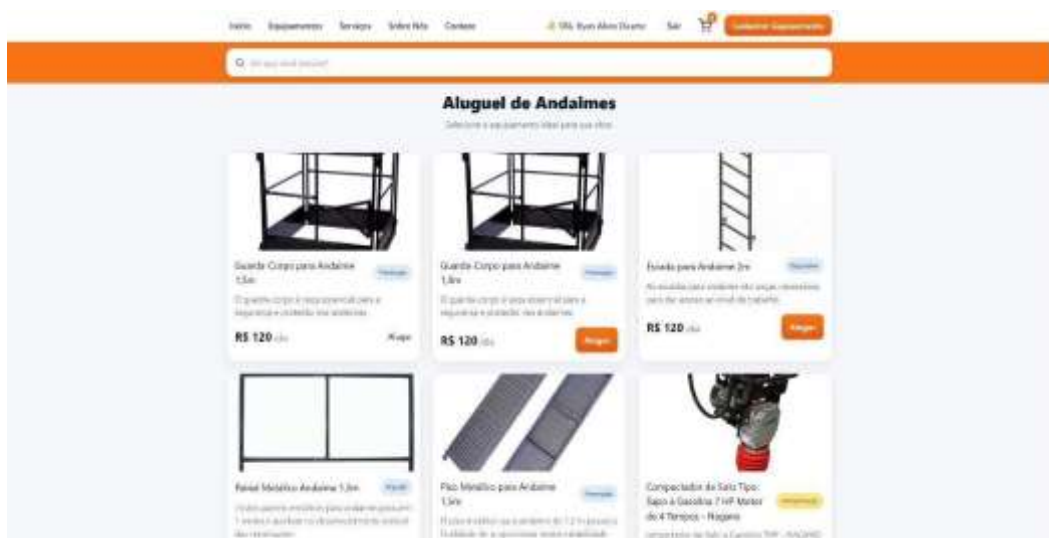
Início Equipamentos Serviços Sobre Nós Contato Olá, Ryan Alves Duarte Sair Cadastrar Equipamento

O que você procura?

Aluguel de Andaimes

Selecione o equipamento ideal para sua obra

Guarda Corpo para Andaime 1,5m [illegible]

O guarda corpo é peça essencial para a segurança e proteção nos andaimes

R$ 120 /dia Alugar

Guarda Corpo para Andaime 1,0m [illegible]

O guarda corpo é peça essencial para a segurança e proteção nos andaimes

R$ 120 /dia Alugar

Escada para Andaime 2m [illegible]

As escadas para andaime são peças essenciais para dar acesso ao nível de trabalho

R$ 120 /dia Alugar

Painel Metálico Andaime 1,0m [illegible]

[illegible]

Piso Metálico para Andaime 1,5m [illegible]

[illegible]

Compactador de Solo Tipo Sapo à Gasolina 7 HP Motor de 4 Tempos - Nagano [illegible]

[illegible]